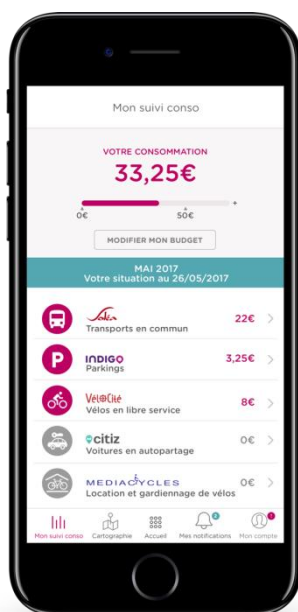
Mon suivi conso

VOTRE CONSOMMATION
33,25€

0€
50€

MODIFIER MON BUDGET

MAI 2017
Votre situation au 26/05/2017

Tbm
Transports en commun
22€

INDIGO
Parkings
3,25€

VéloCité
Vélos en libre service
8€

citiz
Voitures en autopartage
0€

MEDIACYCLES
Location et gardiennage de vélos
0€

Mon suivi conso
Cartographie
Accueil
2
Mes notifications
1
Mon compte